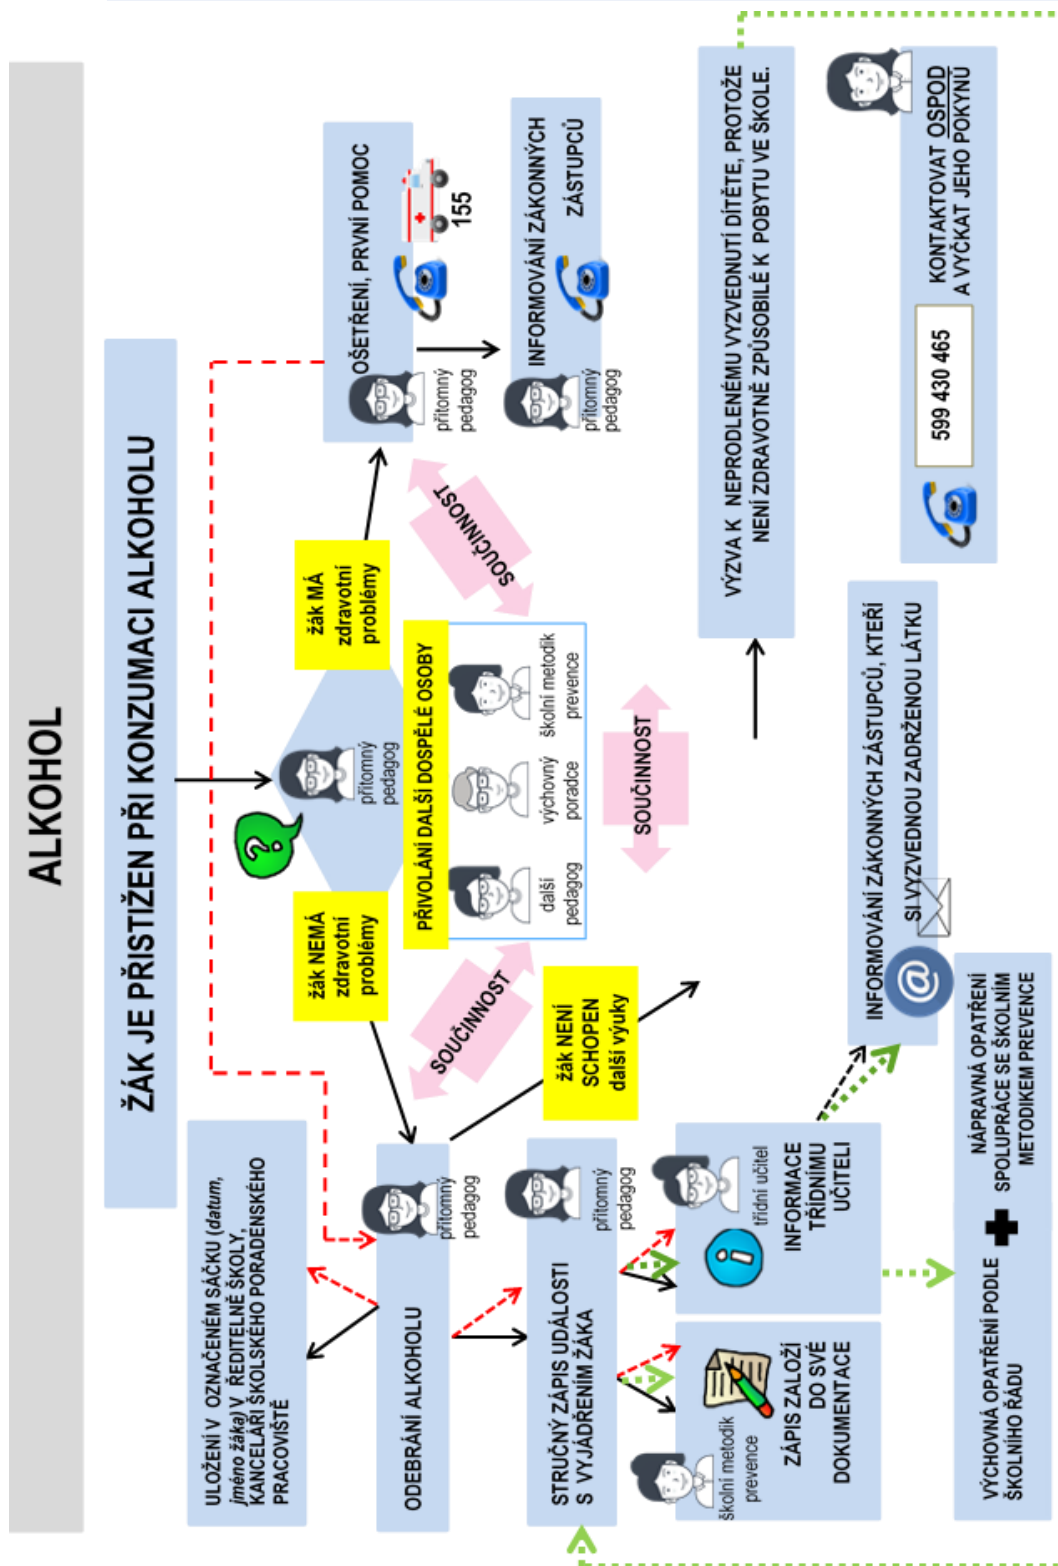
ALKOHOL

ŽÁK JE PŘISTIŽEN PŘI KONZUMACI ALKOHOLU

přítomný pedagog

žák MÁ zdravotní problémy

žák NEMÁ zdravotní problémy

OŠETŘENÍ, PRVNÍ POMOC

155

přítomný pedagog

INFORMOVÁNÍ ZÁKONNÝCH ZÁSTUPCŮ

přítomný pedagog

SOUČINNOST

PŘIVOLÁNÍ DALŠÍ DOSPĚLÉ OSOBY

školní metodik prevence

výchovný poradce

další pedagog

SOUČINNOST

SOUČINNOST

VÝZVA K NEPRODLENÉMU VYZVEDNUTÍ DÍTĚTE, PROTOŽE NENÍ ZDRAVOTNĚ ZPŮSOBILÉ K POBYTU VE ŠKOLE.

KONTAKTOVAT OSPOD A VYČKAT JEHO POKYNŮ

599 430 465

žák NENÍ SCHOPEN další výuky

INFORMOVÁNÍ ZÁKONNÝCH ZÁSTUPCŮ, KTEŘÍ SI VYZVEDNOU ZADRŽENOU LÁTKU

ULOŽENÍ V OZNAČENÉM SÁČKU (datum, jméno žáka) V ŘEDITELNĚ ŠKOLY, KANCELÁŘI ŠKOLSKÉHO PORADENSKÉHO PRACOVIŠTĚ

ODEBRÁNÍ ALKOHOLU

přítomný pedagog

STRUČNÝ ZÁPIS UDÁLOSTI S VYJÁDŘENÍM ŽÁKA

přítomný pedagog

třídní učitel

INFORMACE TŘÍDNÍMU UČITELI

školní metodik prevence

ZÁPIS ZALOŽÍ DO SVÉ DOKUMENTACE

VÝCHOVNÁ OPATŘENÍ PODLE ŠKOLNÍHO ŘÁDU

NÁPRAVNÁ OPATŘENÍ SPOLUPRÁCE SE ŠKOLNÍM METODIKEM PREVENCE